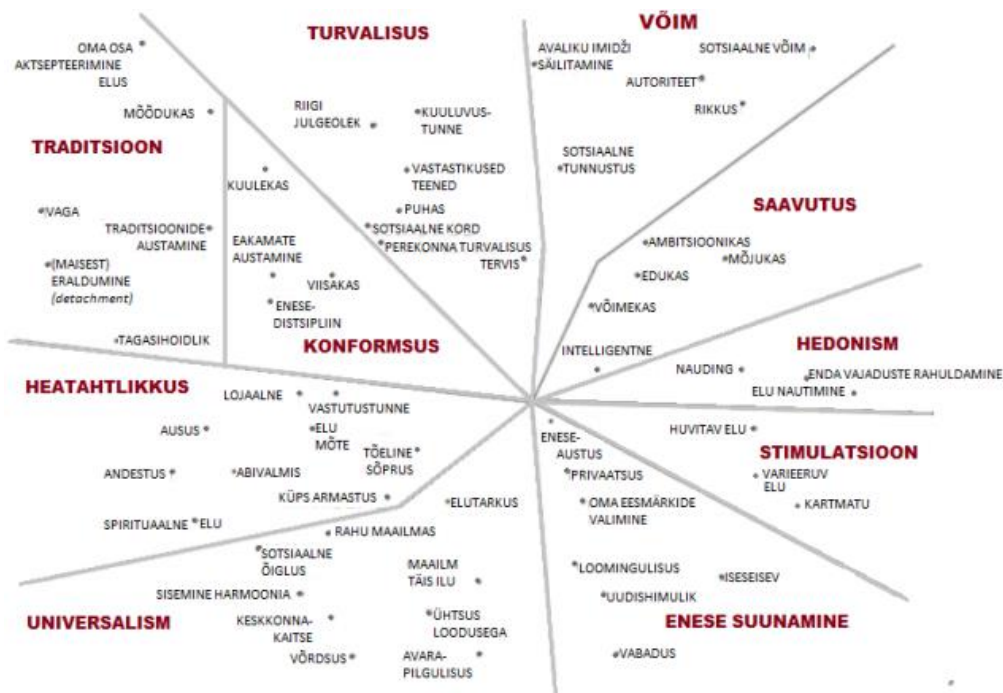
TURVALISUS

VÕIM

OMA OSA AKTSEPTEERIMINE ELUS

MÖÖDUKAS

TRADITSIOON

RIIGI JULGEOLEK

KUULUVUSTUNNE

AVALIKU IMIDŽI SÄILITAMINE

SOTSIAALNE VÕIM

AUTORITEET

RIKKUS

SOTSIAALNE TUNNUSTUS

KUULEKAS

VASTASTIKUSED TEENED

PUHAS

SOTSIAALNE KORD

PEREKONNA TURVALISUS

TERVIS

VAGA

TRADITSIOONIDE AUSTAMINE

(MAISEST) ERALDUMINE (detachment)

EAKAMATE AUSTAMINE

VIISAKAS

ENESEDISTSIPLIIN

TAGASIHOIDLIK

KONFORMSUS

SAAVUTUS

AMBITSIOONIKAS

MÕJUKAS

EDUKAS

VÕIMEKAS

INTELLIGENTNE

HEDONISM

NAUDING

ENDA VAJADUSTE RAHULDAMINE

ELU NAUTIMINE

HEATAHTLIKKUS

LOJAALNE

VASTUTUSTUNNE

AUSUS

ELU MÕTE

TÕELINE SÕPRUS

ANDESTUS

ABIVALMIS

KÜPS ARMASTUS

SPIRITUAALNE ELU

ELUTARKUS

RAHU MAAILMAS

ENESEAUSTUS

PRIVAATSUS

OMA EESMÄRKIDE VALIMINE

HUVITAV ELU

STIMULATSIOON

VARIEERUV ELU

KARTMATU

SOTSIAALNE ÕIGLUS

SISEMINE HARMOONIA

MAAILM TÄIS ILU

LOOMINGULISUS

ISESEISEV

UUDISHIMULIK

UNIVERSALISM

KESKKONNAKAITSE

ÜHTSUS LOODUSEGA

VÕRDSUS

AVARAPILGULISUS

ENESE SUUNAMINE

VABADUS